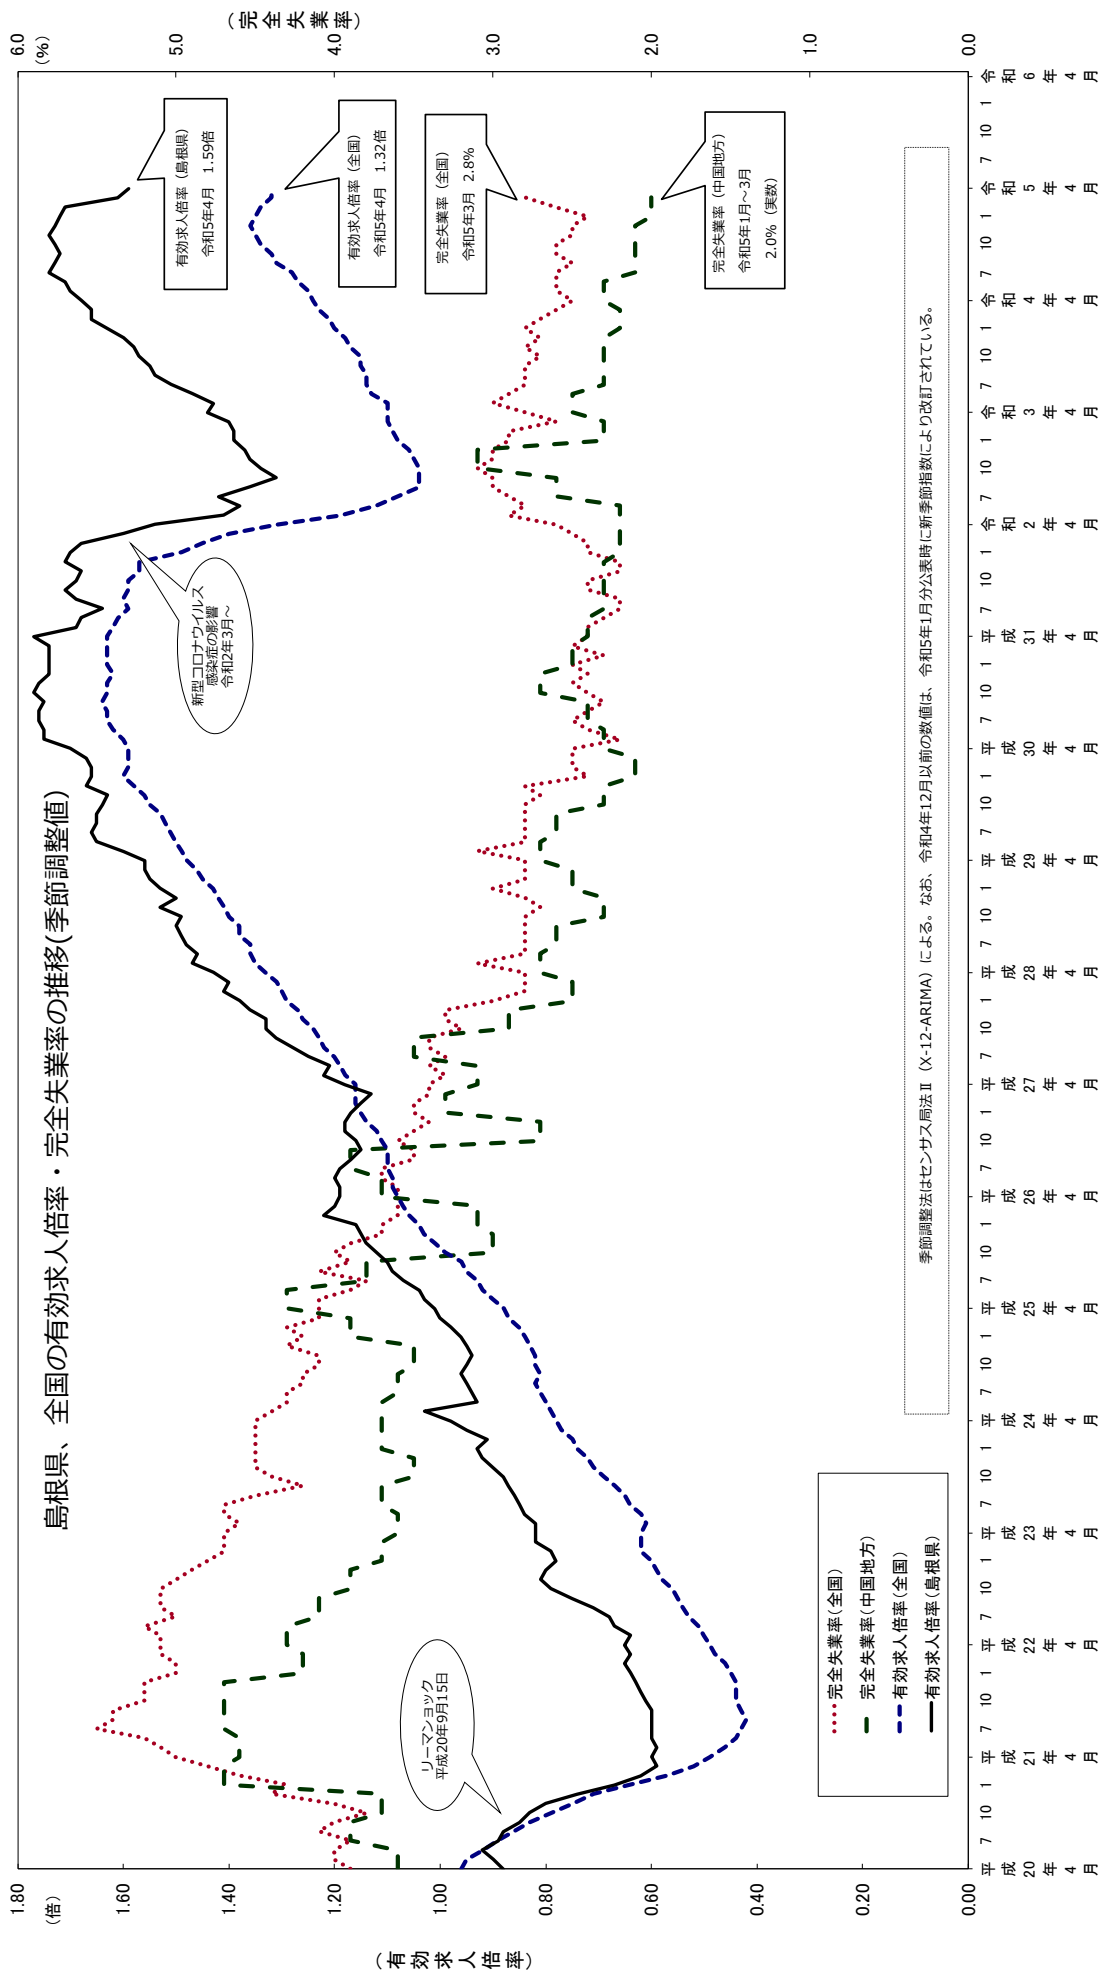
島根県、全国の有効求人倍率・完全失業率の推移(季節調整値)

(完全失業率)
(%)
6.0
5.0
4.0
3.0
2.0
1.0
0.0

(有効求人倍率)
(倍)
1.80
1.60
1.40
1.20
1.00
0.80
0.60
0.40
0.20
0.00

有効求人倍率（島根県）
令和5年4月　1.59倍

有効求人倍率（全国）
令和5年4月　1.32倍

完全失業率（全国）
令和5年3月　2.8%

完全失業率（中国地方）
令和5年1月～3月
2.0%（実数）

新型コロナウイルス
感染症の影響
令和2年3月～

リーマンショック
平成20年9月15日

完全失業率（全国）
完全失業率（中国地方）
有効求人倍率（全国）
有効求人倍率（島根県）

季節調整法はセンサス局法Ⅱ（X-12-ARIMA）による。なお、令和4年12月以前の数値は、令和5年1月分公表時に新季節指数により改訂されている。

平成20年4月 7 10 1 平成21年4月 7 10 1 平成22年4月 7 10 1 平成23年4月 7 10 1 平成24年4月 7 10 1 平成25年4月 7 10 1 平成26年4月 7 10 1 平成27年4月 7 10 1 平成28年4月 7 10 1 平成29年4月 7 10 1 平成30年4月 7 10 1 平成31年4月 7 10 1 令和2年4月 7 10 1 令和3年4月 7 10 1 令和4年4月 7 10 1 令和5年4月 7 10 1 令和6年4月